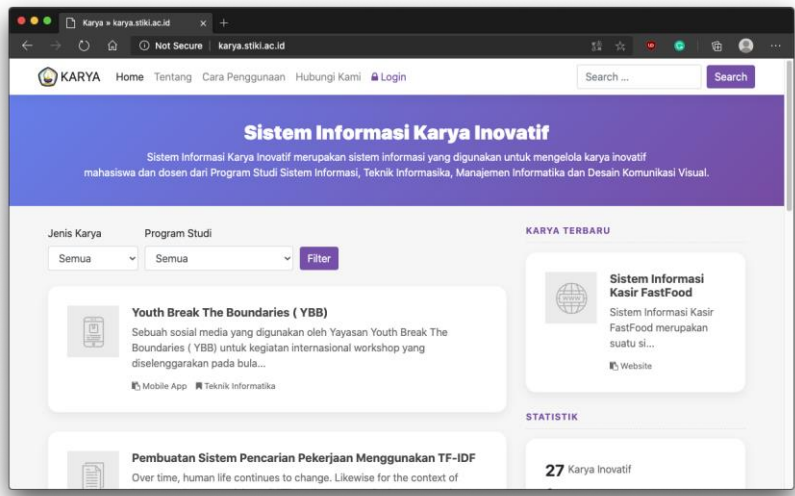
Karya » karya.stiki.ac.id

Not Secure | karya.stiki.ac.id

KARYA Home Tentang Cara Penggunaan Hubungi Kami Login

Search ...

Search

Sistem Informasi Karya Inovatif

Sistem Informasi Karya Inovatif merupakan sistem informasi yang digunakan untuk mengelola karya inovatif mahasiswa dan dosen dari Program Studi Sistem Informasi, Teknik Informasika, Manajemen Informatika dan Desain Komunikasi Visual.

Jenis Karya

Program Studi

Semua

Semua

Filter

Youth Break The Boundaries ( YBB)

Sebuah sosial media yang digunakan oleh Yayasan Youth Break The Boundaries ( YBB) untuk kegiatan internasional workshop yang diselenggarakan pada bula...

Mobile App Teknik Informatika

Pembuatan Sistem Pencarian Pekerjaan Menggunakan TF-IDF

Over time, human life continues to change. Likewise for the context of

KARYA TERBARU

Sistem Informasi Kasir FastFood

Sistem Informasi Kasir FastFood merupakan suatu si...

Website

STATISTIK

27 Karya Inovatif